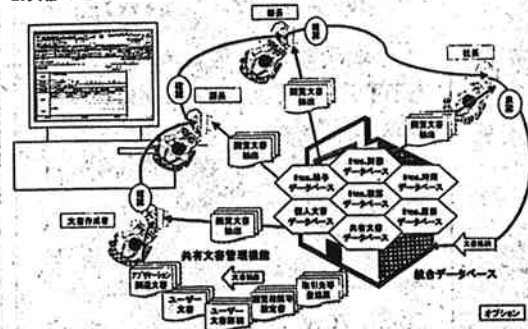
係長

社長

部長

関覧文書
抽出

関覧文書
抽出

関覧文書
抽出

関覧文書
抽出

部長

ﾃｷｽﾄ抽出
データベース

ﾃｷｽﾄ対象
データベース

ﾃｷｽﾄ対外
データベース

個人文書
データベース

ﾃｷｽﾄ設定
データベース

ﾃｷｽﾄ国際
データベース

共有文書
データベース

文書作成者

関覧文書
抽出

共有文書管理機能

文書抽出

文書抽出

アプリケーション
関連文書

ユーザー
文書

ユーザー
文書登録

関覧規則等
設定者

取引文書
登録者

統合データベース

オプション